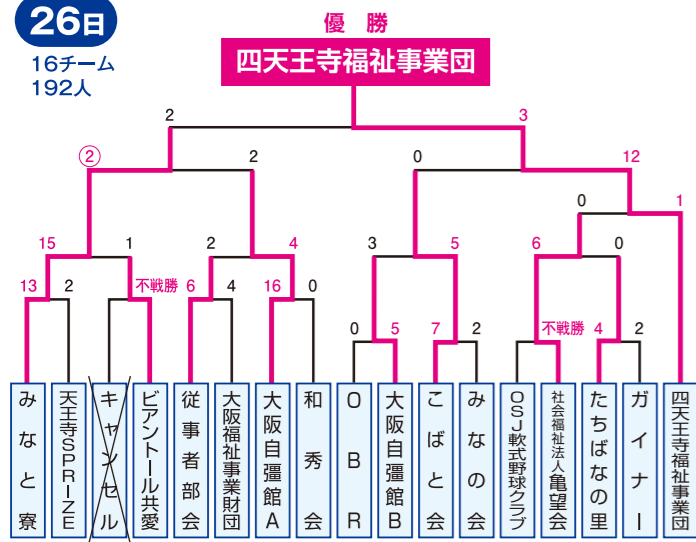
26日
16チーム
192人

優勝
四天王寺福祉事業団

2
3
②
2
0
12
0
1
15
1
2
4
3
5
6
0
13
2
不戦勝
6
4
16
0
0
5
7
2
不戦勝
4
2

みなと寮
天王寺SPRIZE
キャンセル
ビアントール共愛
従事者部会
大阪福祉事業財団
大阪自彊館A
和秀会
OBR
大阪自彊館B
こばと会
みなの会
OSJ軟式野球クラブ
社会福祉法人亀望会
たちばなの里
ガイナー
四天王寺福祉事業団